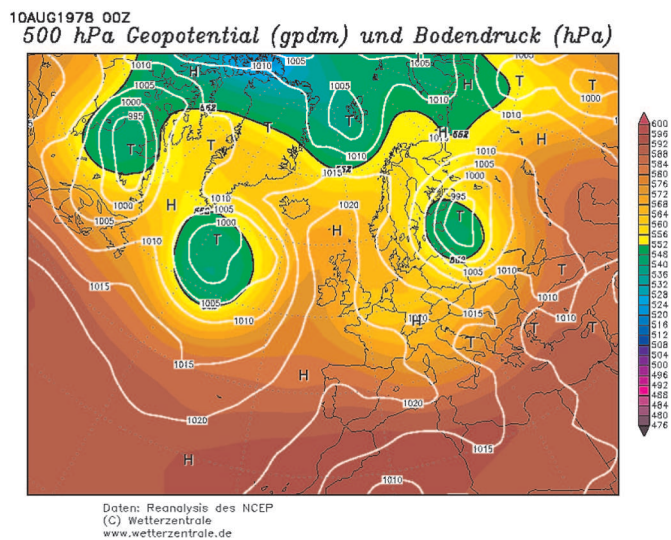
10AUG1978 00Z
500 hPa Geopotential (gpdm) und Bodendruck (hPa)

H
1010
1005
1005
1010
T
T
1000
995
T
552
T
T
H
1005
1000
1010
T
H
T
1010
1015
552
1010
1005
1000
995
T
1020
H
1005
1000
T
H
H
1005
1000
1010
1010
1005
1010
1015
1010
1015
T
T
1010
T
T
1015
H
1020
H
1010
1015
1020
H
1010

600
596
592
588
584
580
576
572
568
564
560
556
552
548
544
540
536
532
528
524
520
516
512
508
504
500
496
492
488
484
480
476

Daten: Reanalysis des NCEP
(C) Wetterzentrale
www.wetterzentrale.de